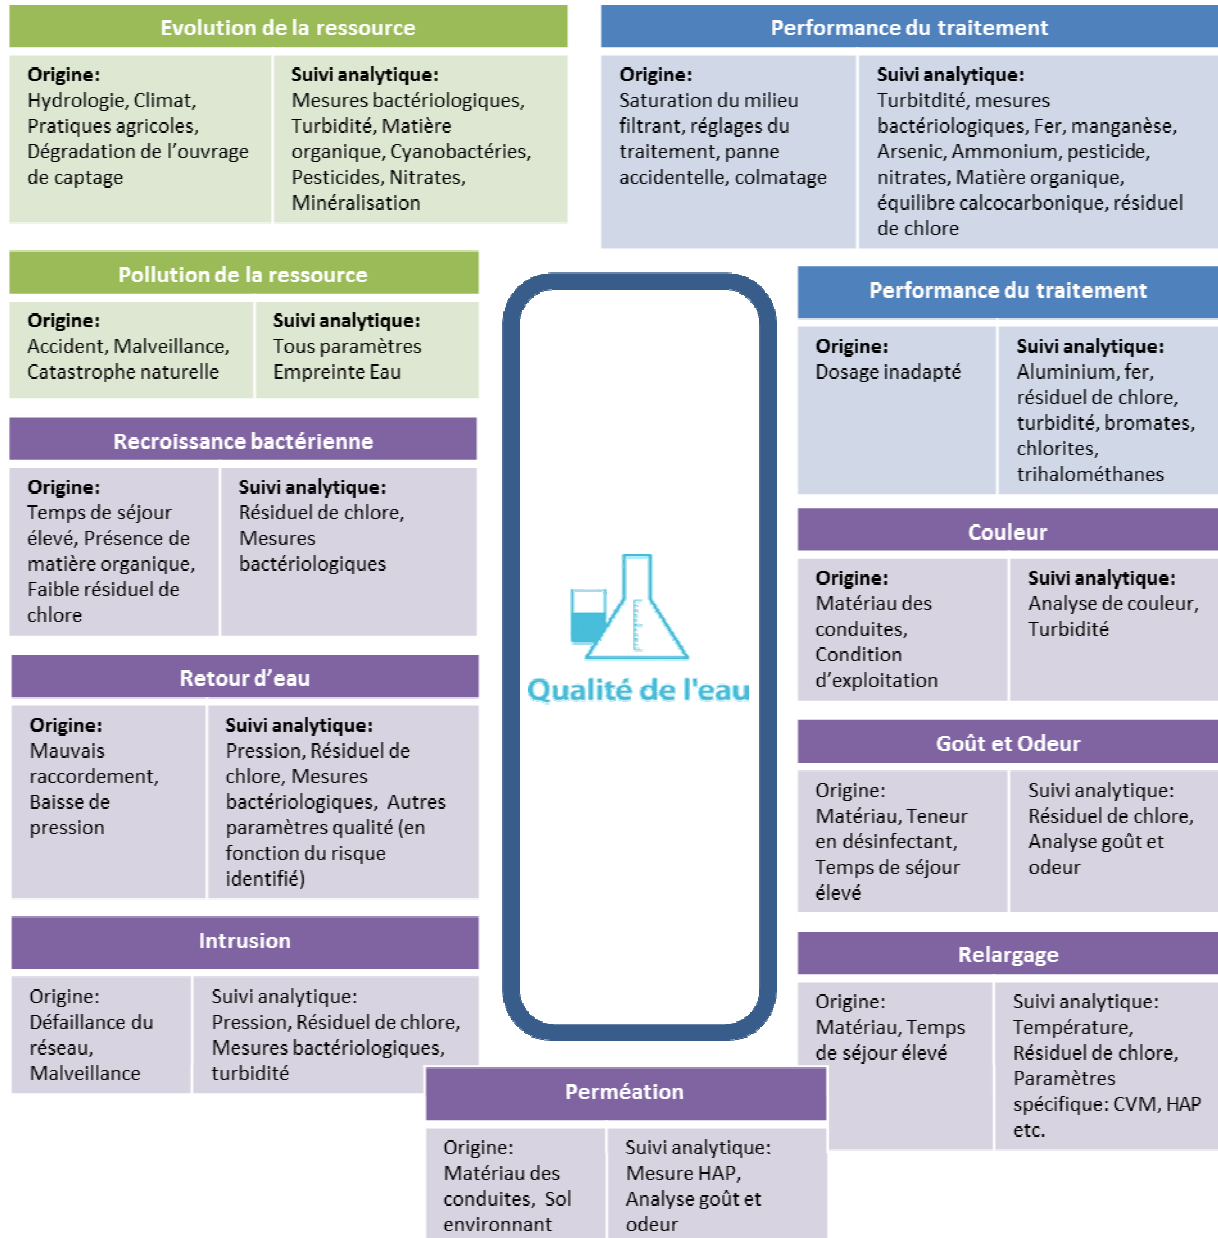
Evolution de la ressource

Origine:
Hydrologie, Climat, Pratiques agricoles, Dégradation de l'ouvrage de captage

Suivi analytique:
Mesures bactériologiques, Turbidité, Matière organique, Cyanobactéries, Pesticides, Nitrates, Minéralisation

Performance du traitement

Origine:
Saturation du milieu filtrant, réglages du traitement, panne accidentelle, colmatage

Suivi analytique:
Turbitdité, mesures bactériologiques, Fer, manganèse, Arsenic, Ammonium, pesticide, nitrates, Matière organique, équilibre calcocarbonique, résiduel de chlore

Pollution de la ressource

Origine:
Accident, Malveillance, Catastrophe naturelle

Suivi analytique:
Tous paramètres Empreinte Eau

Performance du traitement

Origine:
Dosage inadapté

Suivi analytique:
Aluminium, fer, résiduel de chlore, turbidité, bromates, chlorites, trihalométhanes

Recroissance bactérienne

Origine:
Temps de séjour élevé, Présence de matière organique, Faible résiduel de chlore

Suivi analytique:
Résiduel de chlore, Mesures bactériologiques

Couleur

Origine:
Matériau des conduites, Condition d'exploitation

Suivi analytique:
Analyse de couleur, Turbidité

Qualité de l'eau

Retour d'eau

Origine:
Mauvais raccordement, Baisse de pression

Suivi analytique:
Pression, Résiduel de chlore, Mesures bactériologiques, Autres paramètres qualité (en fonction du risque identifié)

Goût et Odeur

Origine:
Matériau, Teneur en désinfectant, Temps de séjour élevé

Suivi analytique:
Résiduel de chlore, Analyse goût et odeur

Intrusion

Origine:
Défaillance du réseau, Malveillance

Suivi analytique:
Pression, Résiduel de chlore, Mesures bactériologiques, turbidité

Relargage

Origine:
Matériau, Temps de séjour élevé

Suivi analytique:
Température, Résiduel de chlore, Paramètres spécifique: CVM, HAP etc.

Perméation

Origine:
Matériau des conduites, Sol environnant

Suivi analytique:
Mesure HAP, Analyse goût et odeur